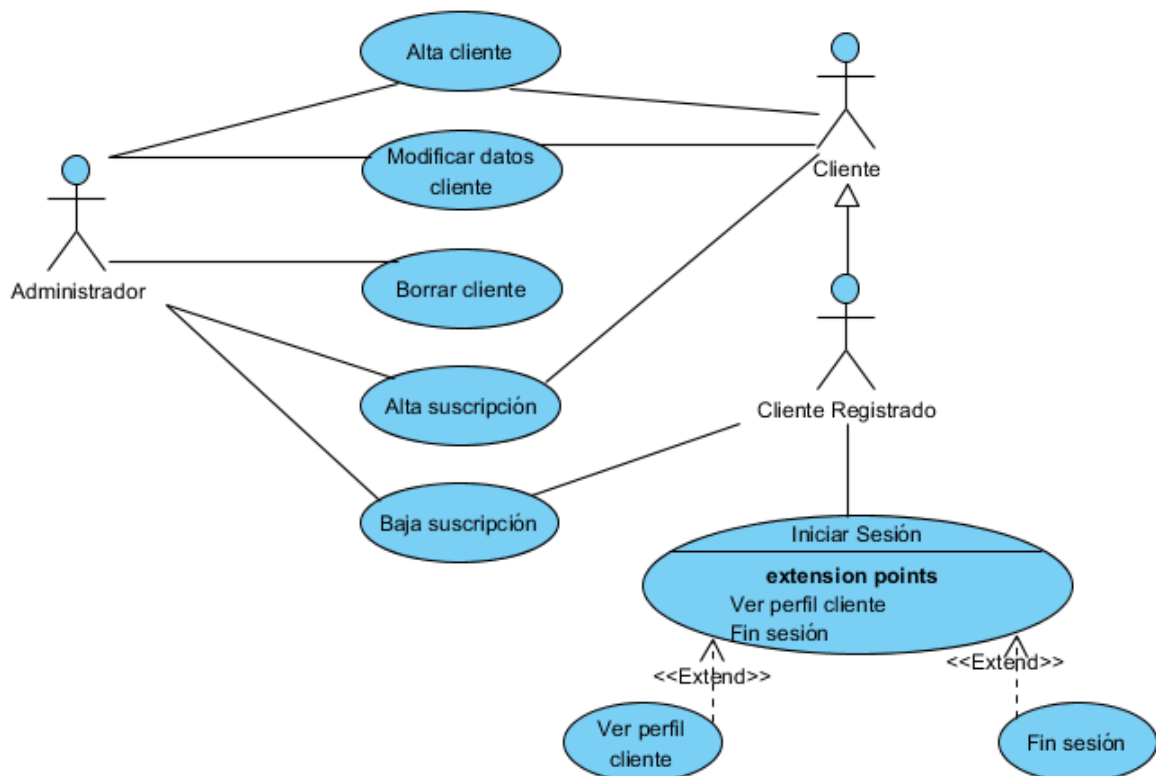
Alta cliente

Cliente

Administrador

Modificar datos cliente

Borrar cliente

Alta suscripción

Cliente Registrado

Baja suscripción

Iniciar Sesión

**extension points**
Ver perfil cliente
Fin sesión

<<Extend>>

<<Extend>>

Ver perfil cliente

Fin sesión